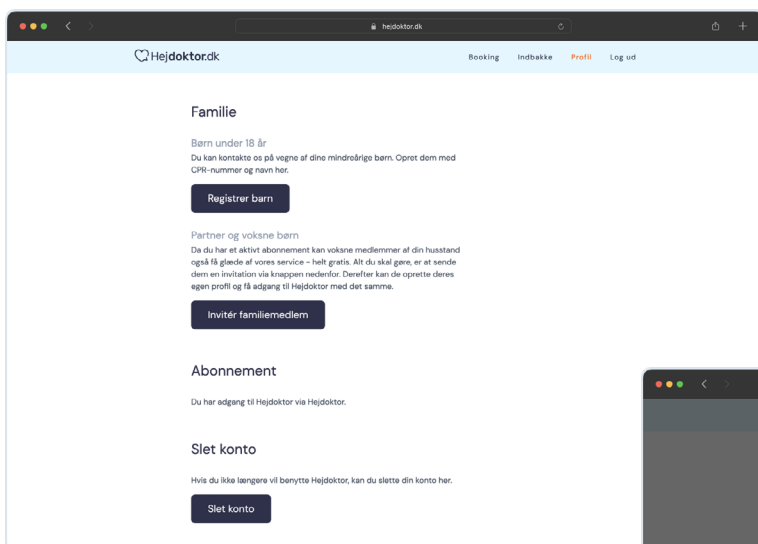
hejdoktor.dk

Hejdoktor.dk

Booking Indbakke Profil Log ud

Familie

Børn under 18 år

Du kan kontakte os på vegne af dine mindreårige børn. Opret dem med CPR-nummer og navn her.

Registrer barn

Partner og voksne børn

Da du har et aktivt abonnement kan voksne medlemmer af din husstand også få glæde af vores service - helt gratis. Alt du skal gøre, er at sende dem en invitation via knappen nedenfor. Derefter kan de oprette deres egen profil og få adgang til Hejdoktor med det samme.

Invitér familiemedlem

Abonnement

Du har adgang til Hejdoktor via Hejdoktor.

Slet konto

Hvis du ikke længere vil benytte Hejdoktor, kan du slette din konto her.

Slet konto